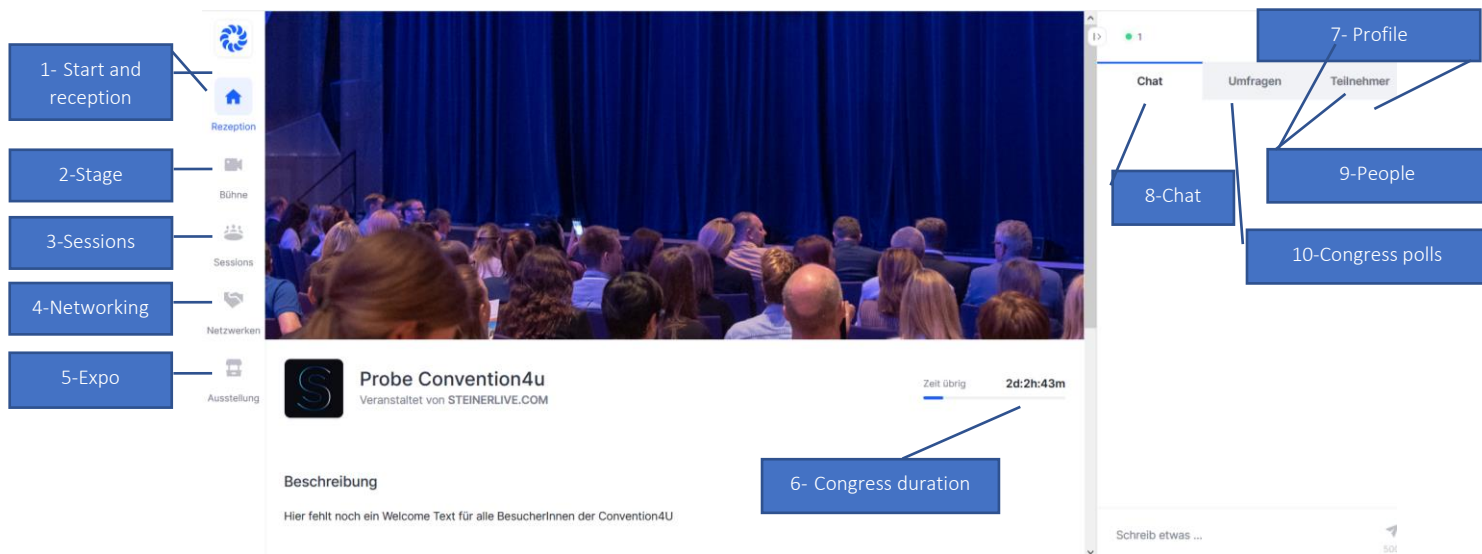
1- Start and reception

Rezeption

2-Stage

Bühne

3-Sessions

Sessions

4-Networking

Netzwerken

5-Expo

Ausstellung

1

Chat

Umfragen

Teilnehmer

7- Profile

8-Chat

9-People

10-Congress polls

Probe Convention4u

Veranstaltet von STEINERLIVE.COM

Zeit übrig 2d:2h:43m

6- Congress duration

Beschreibung

Hier fehlt noch ein Welcome Text für alle BesucherInnen der Convention4U

Schreib etwas ...

500